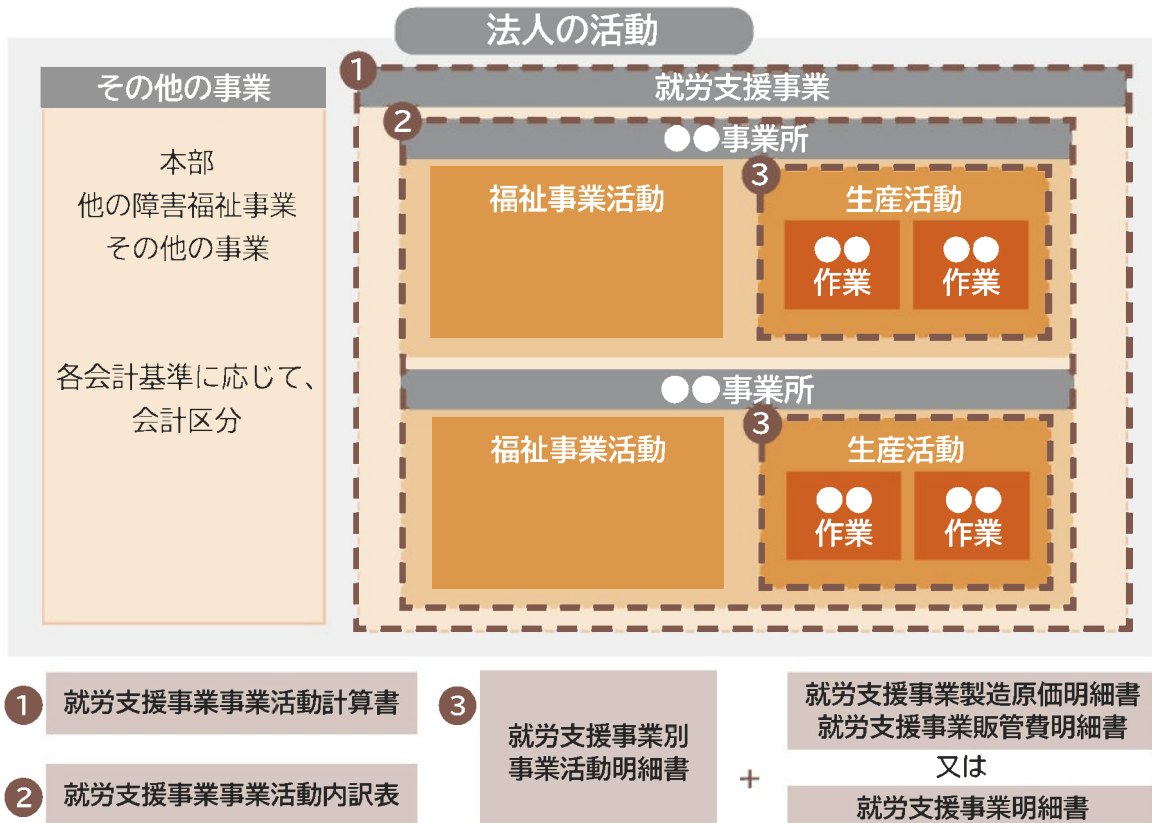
法人の活動

その他の事業

本部
他の障害福祉事業
その他の事業

各会計基準に応じて、
会計区分

1 就労支援事業

2 ●●事業所

福祉事業活動

3 生産活動

●●
作業

●●
作業

●●事業所

福祉事業活動

3 生産活動

●●
作業

●●
作業

1 就労支援事業事業活動計算書

2 就労支援事業事業活動内訳表

3 就労支援事業別
事業活動明細書

+

就労支援事業製造原価明細書
就労支援事業販管費明細書

又は

就労支援事業明細書